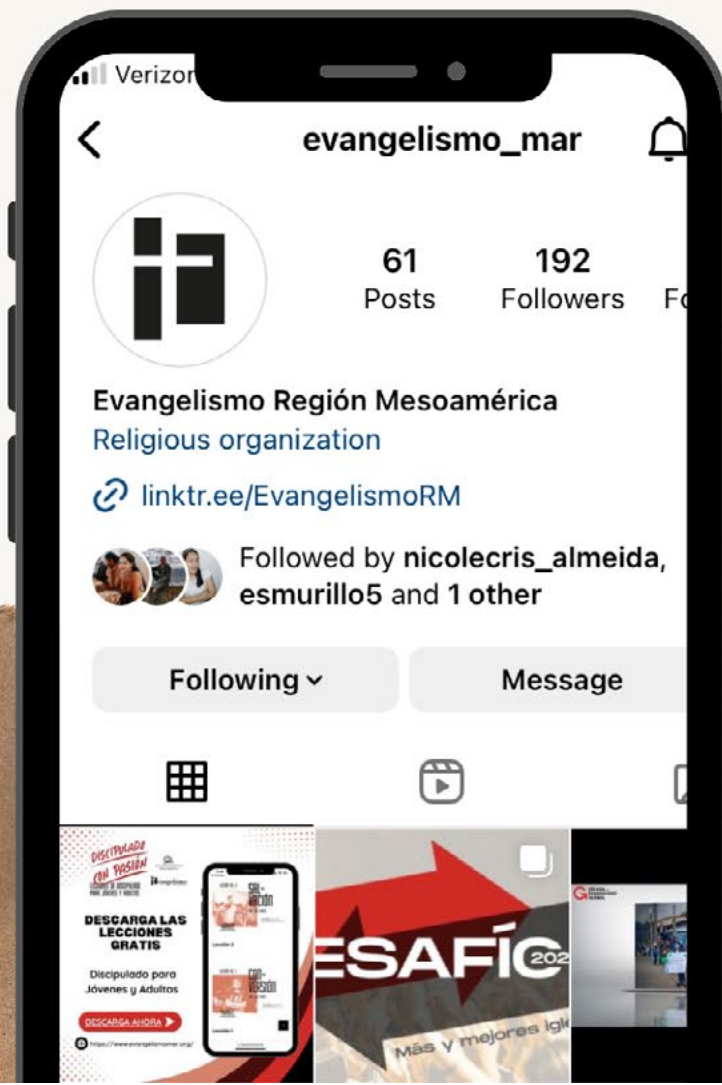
Verizor

evangelismo_mar

61
Posts

192
Followers

Fo

Evangelismo Región Mesoamérica
Religious organization

linktr.ee/EvangelismoRM

Followed by nicolecris_almeida, esmurillo5 and 1 other

Following

Message

DISCIPULADO CON PASIÓN

DESCARGA LAS LECCIONES GRATIS

Discipulado para Jóvenes y Adultos

DESCARGA AHORA

https://www.evangelismomar.org/

ESAFÍO 202

Más y mejores igle